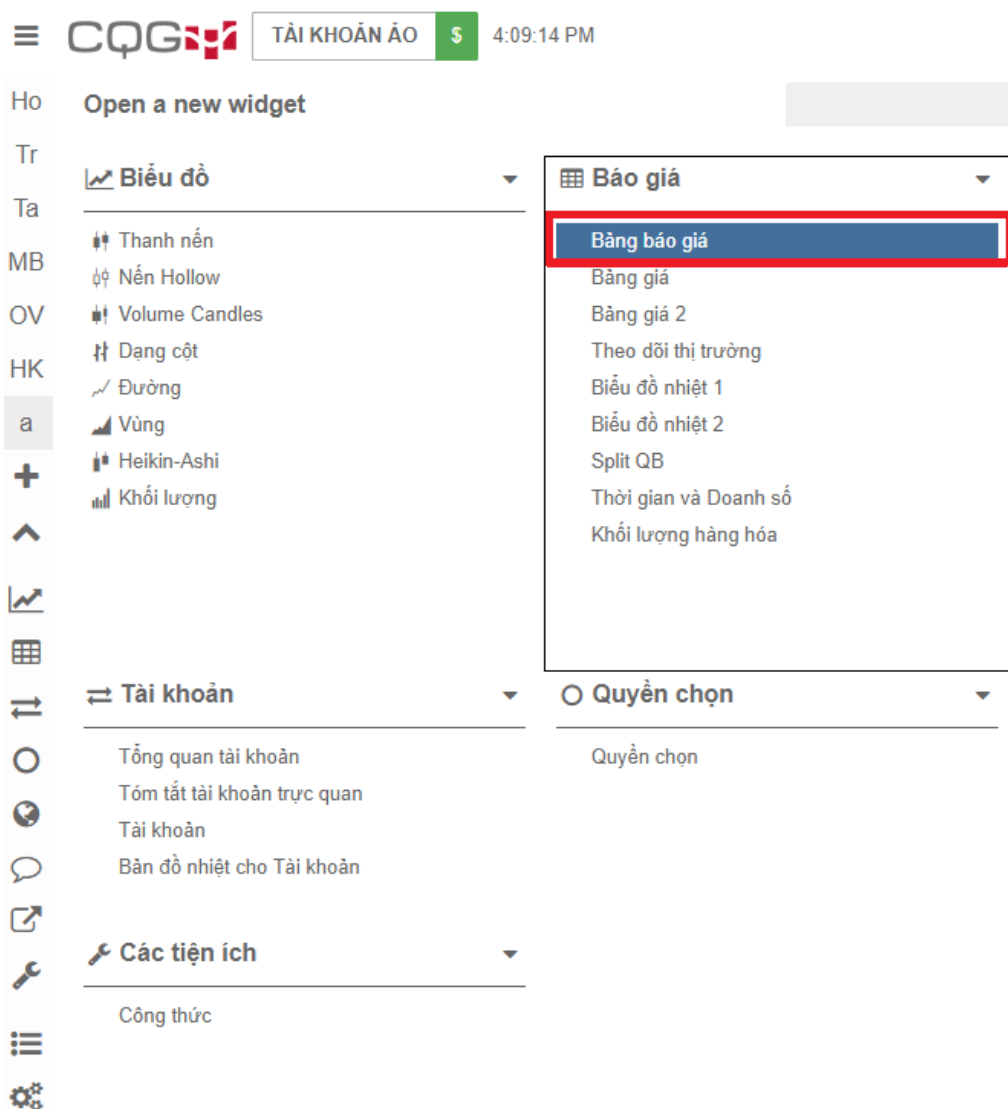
CQG TÀI KHOẢN ẢO $ 4:09:14 PM

Ho
Tr
Ta
MB
OV
HK
a

Open a new widget

Biểu đồ

Thanh nến
Nến Hollow
Volume Candles
Dạng cột
Đường
Vùng
Heikin-Ashi
Khối lượng

Báo giá

Bảng báo giá
Bảng giá
Bảng giá 2
Theo dõi thị trường
Biểu đồ nhiệt 1
Biểu đồ nhiệt 2
Split QB
Thời gian và Doanh số
Khối lượng hàng hóa

Tài khoản

Tổng quan tài khoản
Tóm tắt tài khoản trực quan
Tài khoản
Bản đồ nhiệt cho Tài khoản

Quyền chọn

Quyền chọn

Các tiện ích

Công thức